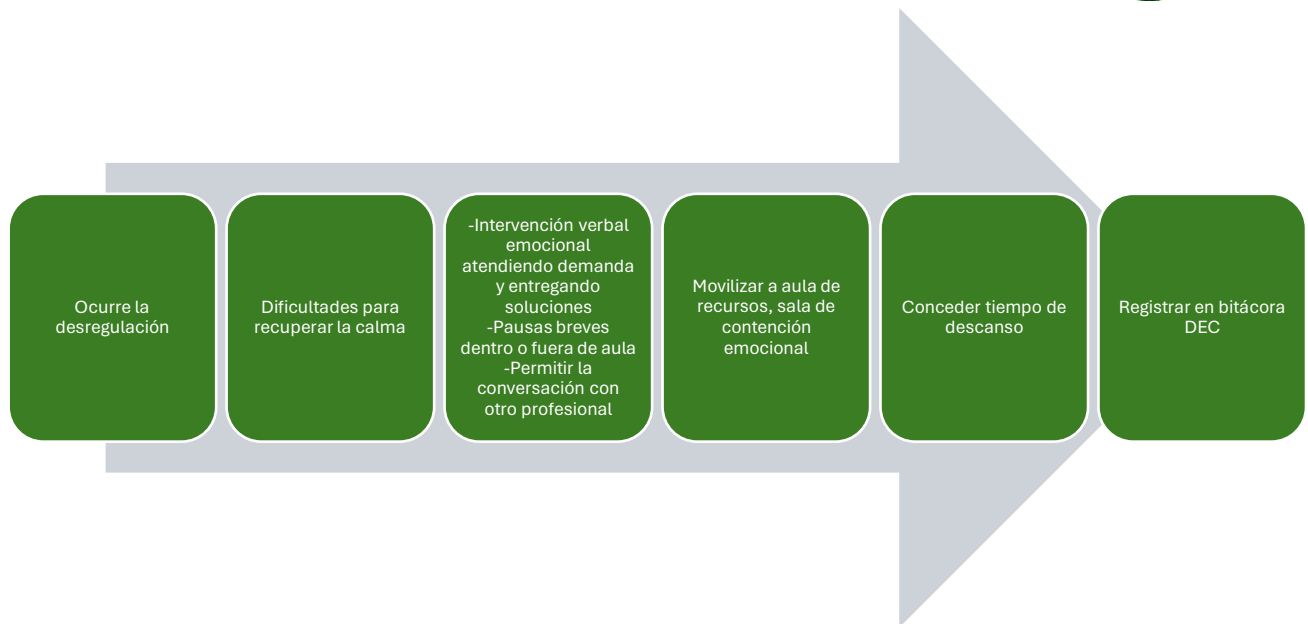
Ocurre la desregulación

Dificultades para recuperar la calma

-Intervención verbal emocional atendiendo demanda y entregando soluciones
-Pausas breves dentro o fuera de aula
-Permitir la conversación con otro profesional

Movilizar a aula de recursos, sala de contención emocional

Conceder tiempo de descanso

Registrar en bitácora DEC